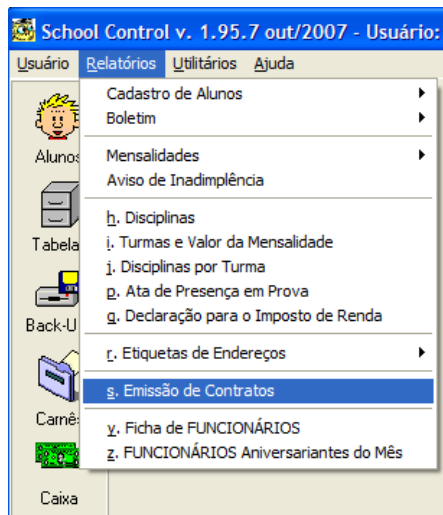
School Control v. 1.95.7 out/2007 - Usuário:

Usuário Relatórios Utilitários Ajuda

Cadastro de Alunos
Boletim

Mensalidades
Aviso de Inadimplência

h. Disciplinas
i. Turmas e Valor da Mensalidade
j. Disciplinas por Turma
p. Ata de Presença em Prova
q. Declaração para o Imposto de Renda

r. Etiquetas de Endereços

s. Emissão de Contratos

y. Ficha de FUNCIONÁRIOS
z. FUNCIONÁRIOS Aniversariantes do Mês

Alunos
Tabela
Back-U
Carnê
Caixa